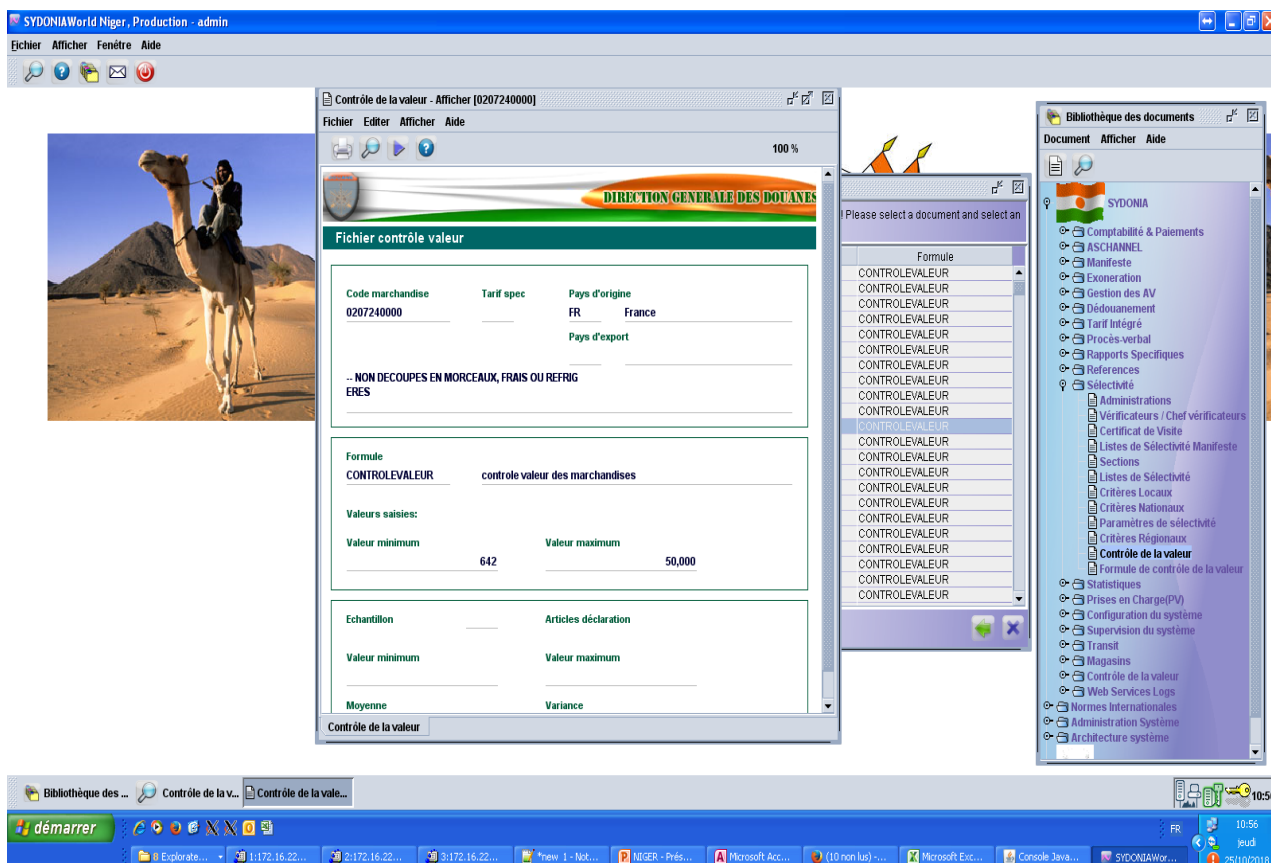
SYDONIAWorld Niger, Production - admin

Fichier Afficher Fenêtre Aide

Contrôle de la valeur - Afficher [0207240000]

Fichier Editer Afficher Aide

100 %

DIRECTION GENERALE DES DOUANES

Fichier contrôle valeur

Code marchandise
0207240000

Tarif spec

Pays d'origine
FR France

Pays d'export

-- NON DECOUPES EN MORCEAUX, FRAIS OU REFRIGERES

Formule
CONTROLEVALEUR controle valeur des marchandises

Valeurs saisies:

Valeur minimum
642

Valeur maximum
50,000

Echantillon

Articles déclaration

Valeur minimum

Valeur maximum

Moyenne

Variance

Contrôle de la valeur

! Please select a document and select an

| Formule |
|---|
| CONTROLEVALEUR |
| CONTROLEVALEUR |
| CONTROLEVALEUR |
| CONTROLEVALEUR |
| CONTROLEVALEUR |
| CONTROLEVALEUR |
| CONTROLEVALEUR |
| CONTROLEVALEUR |
| CONTROLEVALEUR |
| CONTROLEVALEUR |
| CONTROLEVALEUR |
| CONTROLEVALEUR |
| CONTROLEVALEUR |
| CONTROLEVALEUR |
| CONTROLEVALEUR |
| CONTROLEVALEUR |
| CONTROLEVALEUR |
| CONTROLEVALEUR |
| CONTROLEVALEUR |
| CONTROLEVALEUR |
| CONTROLEVALEUR |
| CONTROLEVALEUR |

Bibliothèque des documents

Document Afficher Aide

SYDONIA
Comptabilité & Paiements
ASCHANNEL
Manifeste
Exoneration
Gestion des AV
Dédouanement
Tarif Intégré
Procès-verbal
Rapports Spécifiques
References
Sélectivité
Administrations
Vérificateurs / Chef vérificateurs
Certificat de Visite
Listes de Sélectivité Manifeste
Sections
Listes de Sélectivité
Critères Locaux
Critères Nationaux
Paramètres de sélectivité
Critères Régionaux
Contrôle de la valeur
Formule de contrôle de la valeur
Statistiques
Prises en Charge(PV)
Configuration du système
Supervision du système
Transit
Magasins
Contrôle de la valeur
Web Services Logs
Normes Internationales
Administration Système
Architecture système

Bibliothèque des ... Contrôle de la v... Contrôle de la vale...

10:5

démarrer

8 Explorate... 1:172.16.22... 2:172.16.22... 3:172.16.22... *new 1 - Not... NIGER - Prés... Microsoft Acc... (10 non lus) -... Microsoft Exc... Console Java... SYDONIAWor...

FR 10:56 jeudi 25/10/2018